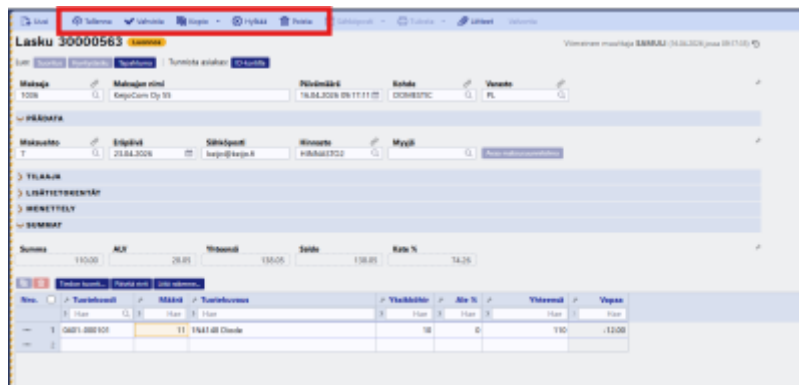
Uusi Tallenna Vahvista Kopioi Hylkää Poista Sähköposti Tulosta Liitteet Vahvista

Lasku 30000563 Luonnos

Viimeinen muutos: SAMULI (16.04.2026 klo 09:17:00)

Uusi Tunnista asiakas: ID-kortilla

| Maksaja | Maksajan nimi | Päivämäärä | Kohde | Valuutta |
|---|---|---|---|---|
| 1026 | KeijoCom Oy 55 | 16.04.2026 09:17:11 | DOMESTIC | EL |

PÄÄDATA

| Maksuehto | Eräpäivä | Sähköposti | Hinnasto | Myyjä |
|---|---|---|---|---|
| 7 | 23.04.2026 | keijo@keijo.fi | HINNASTO2 | |

TILAAJA
LISÄTIETOKENTÄT
MENETTELY
SUMMAT

| Summa | ALV | Yhteensä | Saldo | Kate % |
|---|---|---|---|---|
| 110.00 | 28.05 | 138.05 | 138.05 | 74.26 |

| Nro. | Tuotekoodi | Määrä | Tuotekuvaus | Yksikköhinta | Ale % | Yhteensä | Varasto |
|---|---|---|---|---|---|---|---|
| 1 | 0481-000101 | 11 | 1N4148 Diode | 10 | 0 | 110 | -12.00 |
| 2 | | | | | | | |